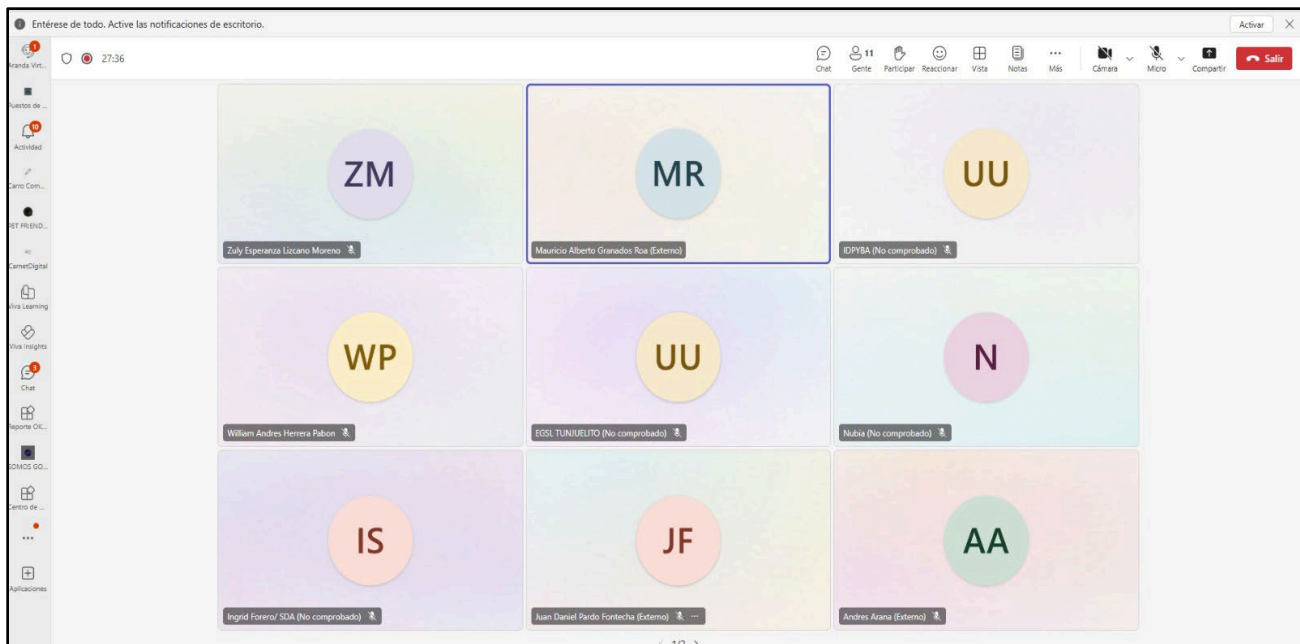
Entérese de todo. Active las notificaciones de escritorio.

Activar

Aranda Virt...
Puestos de ...
10
Actividad
Carro Com...
PET FRIEND...
CarnetDigital
Viva Learning
Viva Insights
3
Chat
Reporte OK...
SOMOS GO...
Centro de ...
...
Aplicaciones

27:36

Chat
11
Gente
Participar
Reaccionar
Vista
Notas
Más
Cámara
Micro
Compartir
Salir

ZM
Zuly Esperanza Lizcano Moreno

MR
Mauricio Alberto Granados Roa (Externo)

UU
IDPYBA (No comprobado)

WP
William Andres Herrera Pabon

UU
EGSL TUNJUELITO (No comprobado)

N
Nubia (No comprobado)

IS
Ingrid Forero/ SDA (No comprobado)

JF
Juan Daniel Pardo Fontecha (Externo) ...

AA
Andres Arana (Externo)

1/2